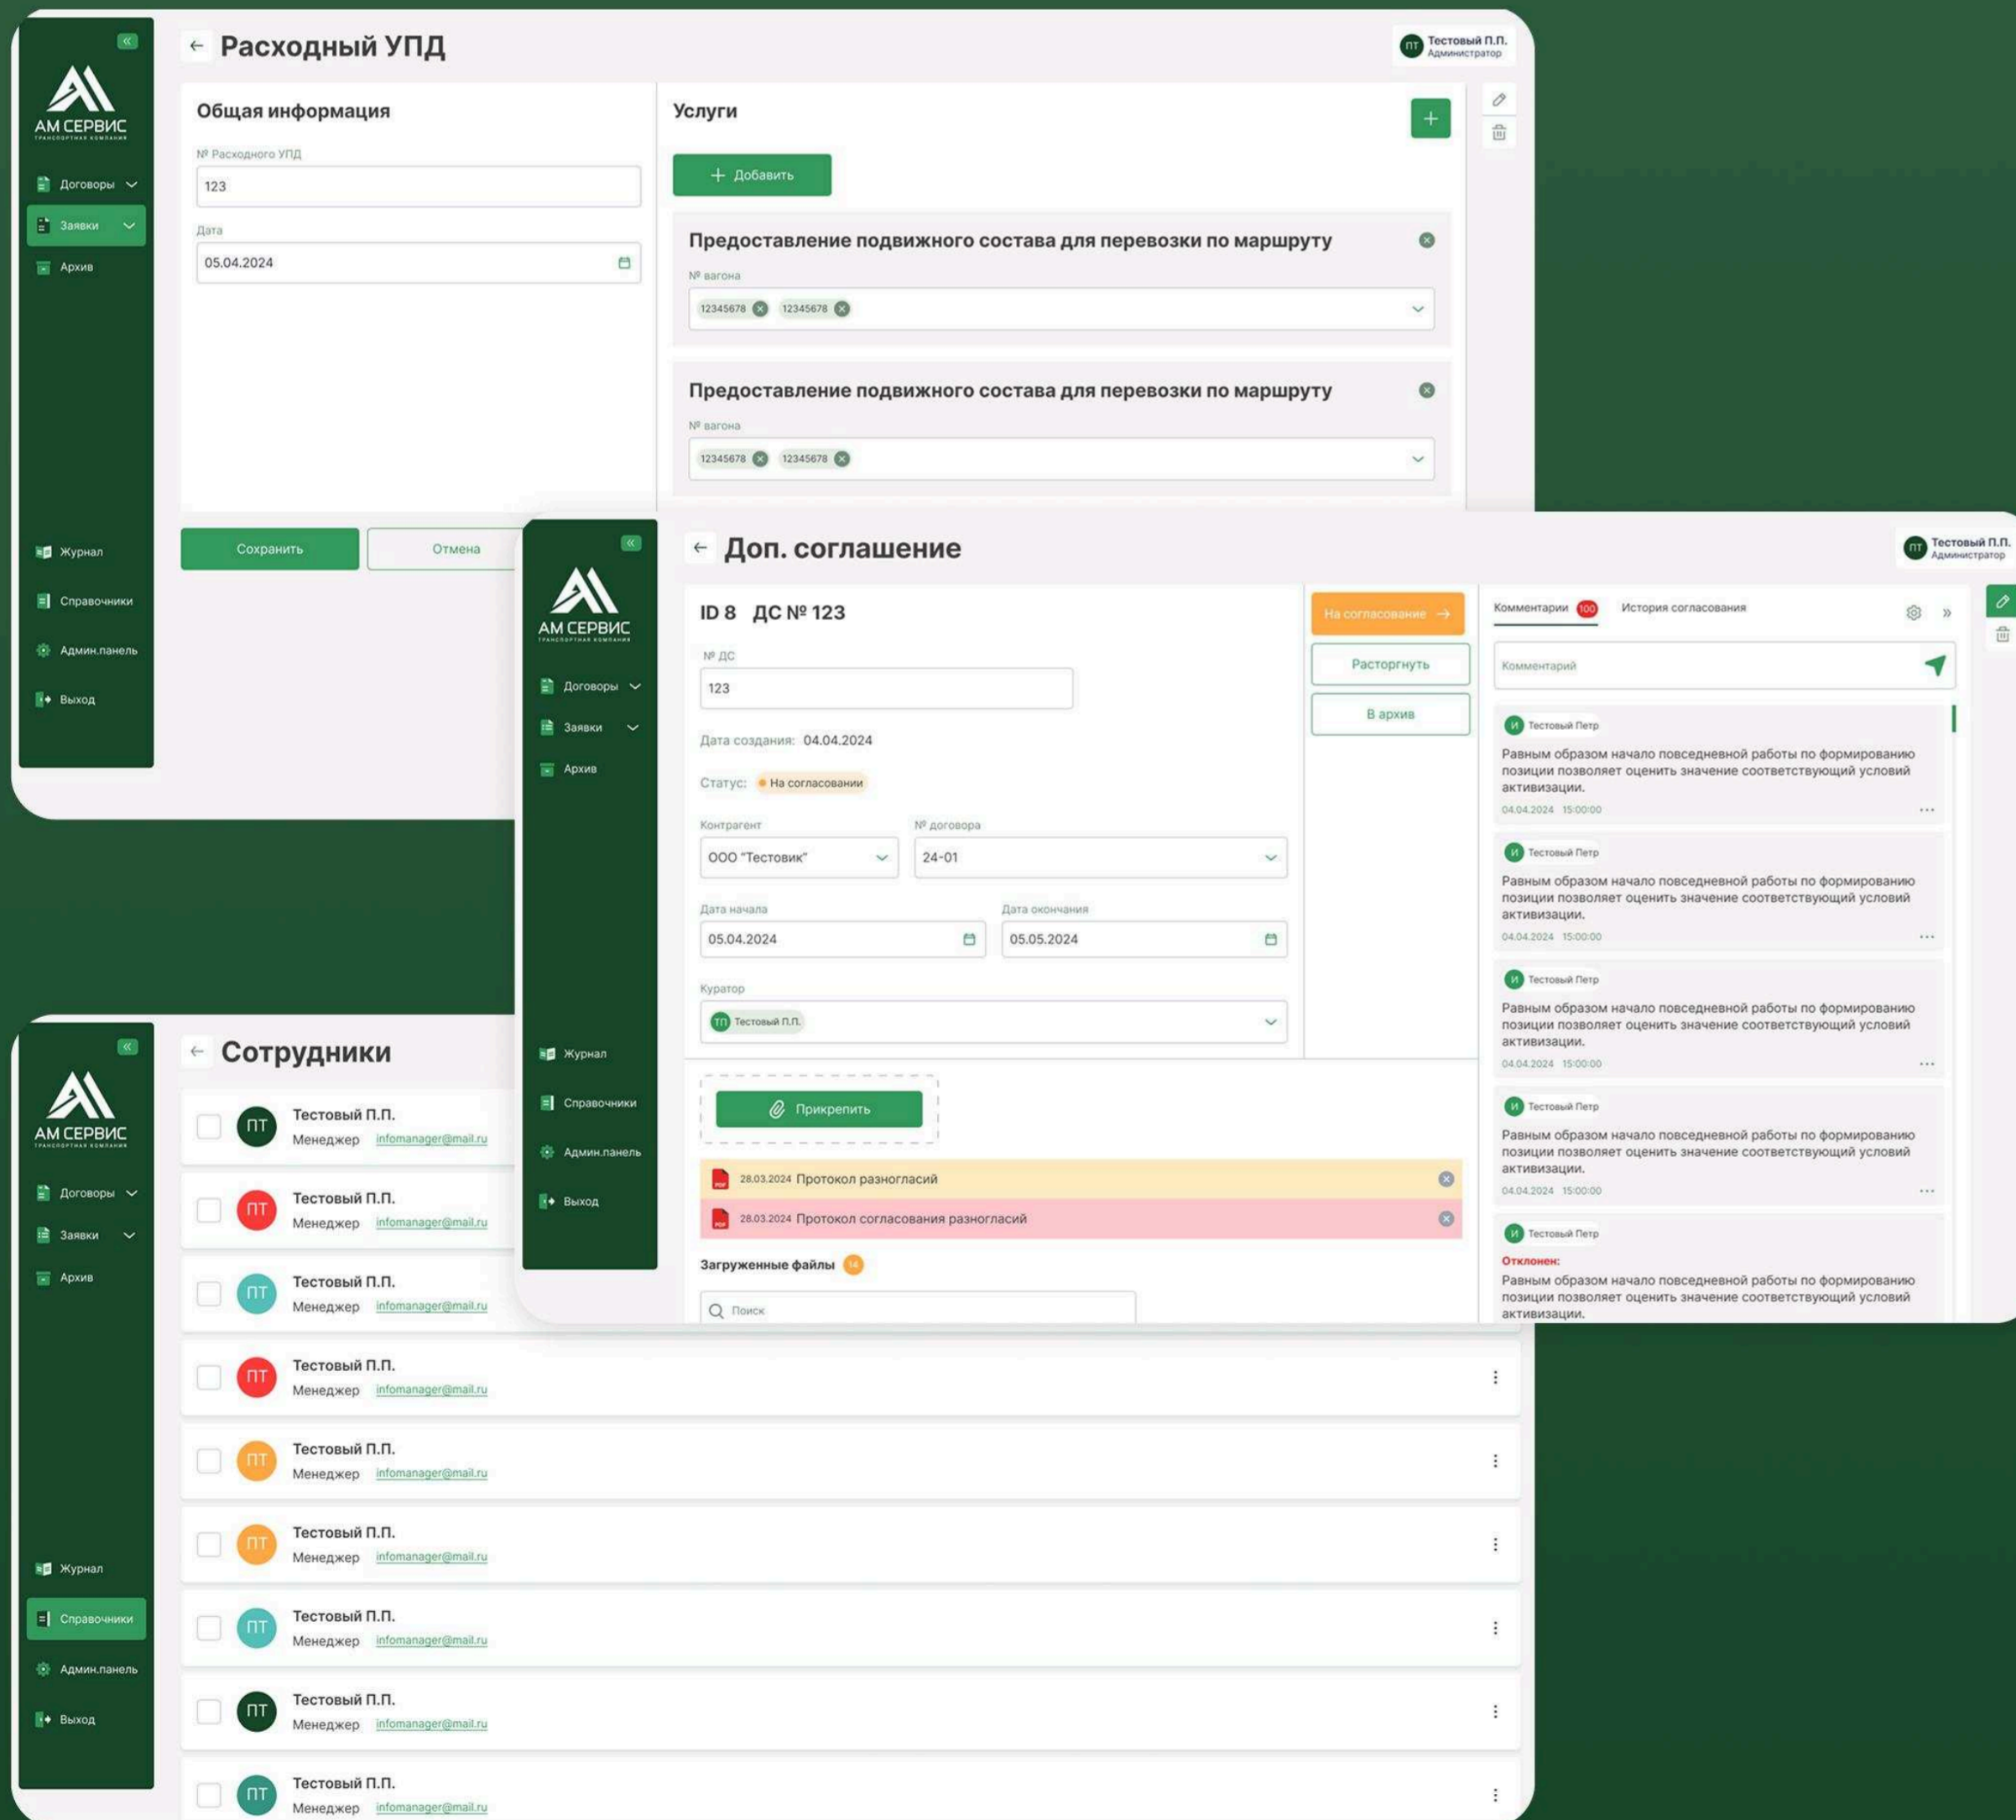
«
АМ СЕРВИС
ТРАНСПОРТНАЯ КОМПАНИЯ

Договоры
Заявки
Архив
Журнал
Справочники
Админ.панель
Выход

← Расходный УПД

ПТ Тестовый П.П. Администратор

Общая информация

№ Расходного УПД
123

Дата
05.04.2024

Услуги

+ Добавить

Предоставление подвижного состава для перевозки по маршруту
№ вагона
12345678 12345678

Предоставление подвижного состава для перевозки по маршруту
№ вагона
12345678 12345678

Сохранить
Отмена

«
АМ СЕРВИС
ТРАНСПОРТНАЯ КОМПАНИЯ

Договоры
Заявки
Архив
Журнал
Справочники
Админ.панель
Выход

← Доп. соглашение

ПТ Тестовый П.П. Администратор

ID 8 ДС № 123

№ ДС
123

Дата создания: 04.04.2024

Статус: На согласовании

Контрагент
ООО "Тестовик"

№ договора
24-01

Дата начала
05.04.2024

Дата окончания
05.05.2024

Куратор
ТП Тестовый П.П.

На согласование →
Расторгнуть
В архив

Прикрепить

28.03.2024 Протокол разногласий
28.03.2024 Протокол согласования разногласий

Загруженные файлы 14

Поиск

Комментарии 100 История согласования

Комментарий

И Тестовый Петр
Равным образом начало повседневной работы по формированию позиции позволяет оценить значение соответствующий условий активизации.
04.04.2024 15:00:00

И Тестовый Петр
Равным образом начало повседневной работы по формированию позиции позволяет оценить значение соответствующий условий активизации.
04.04.2024 15:00:00

И Тестовый Петр
Равным образом начало повседневной работы по формированию позиции позволяет оценить значение соответствующий условий активизации.
04.04.2024 15:00:00

И Тестовый Петр
Равным образом начало повседневной работы по формированию позиции позволяет оценить значение соответствующий условий активизации.
04.04.2024 15:00:00

И Тестовый Петр
Отклонен:
Равным образом начало повседневной работы по формированию позиции позволяет оценить значение соответствующий условий активизации.

«
АМ СЕРВИС
ТРАНСПОРТНАЯ КОМПАНИЯ

Договоры
Заявки
Архив
Журнал
Справочники
Админ.панель
Выход

← Сотрудники

ПТ Тестовый П.П. Менеджер infomanager@mail.ru
ПТ Тестовый П.П. Менеджер infomanager@mail.ru
ПТ Тестовый П.П. Менеджер infomanager@mail.ru
ПТ Тестовый П.П. Менеджер infomanager@mail.ru
ПТ Тестовый П.П. Менеджер infomanager@mail.ru
ПТ Тестовый П.П. Менеджер infomanager@mail.ru
ПТ Тестовый П.П. Менеджер infomanager@mail.ru
ПТ Тестовый П.П. Менеджер infomanager@mail.ru
ПТ Тестовый П.П. Менеджер infomanager@mail.ru